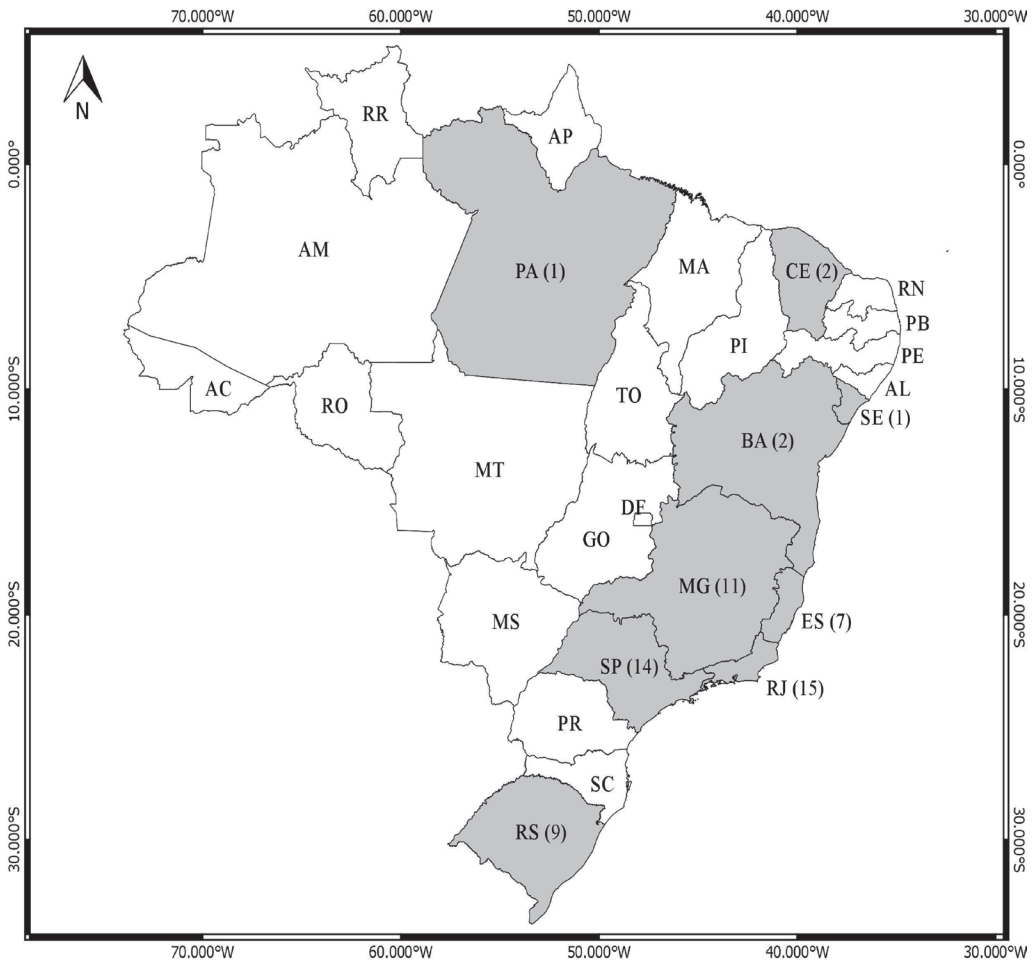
70.000°W 60.000°W 50.000°W 40.000°W 30.000°W

N

0.000°
10.000°S
20.000°S
30.000°S

RR
AP
AM
PA (1)
MA
CE (2)
RN
PB
PI
PE
AL
AC
RO
TO
SE (1)
BA (2)
MT
DF
GO
MG (11)
MS
ES (7)
SP (14)
RJ (15)
PR
SC
RS (9)

0.000°
10.000°S
20.000°S
30.000°S

70.000°W 60.000°W 50.000°W 40.000°W 30.000°W